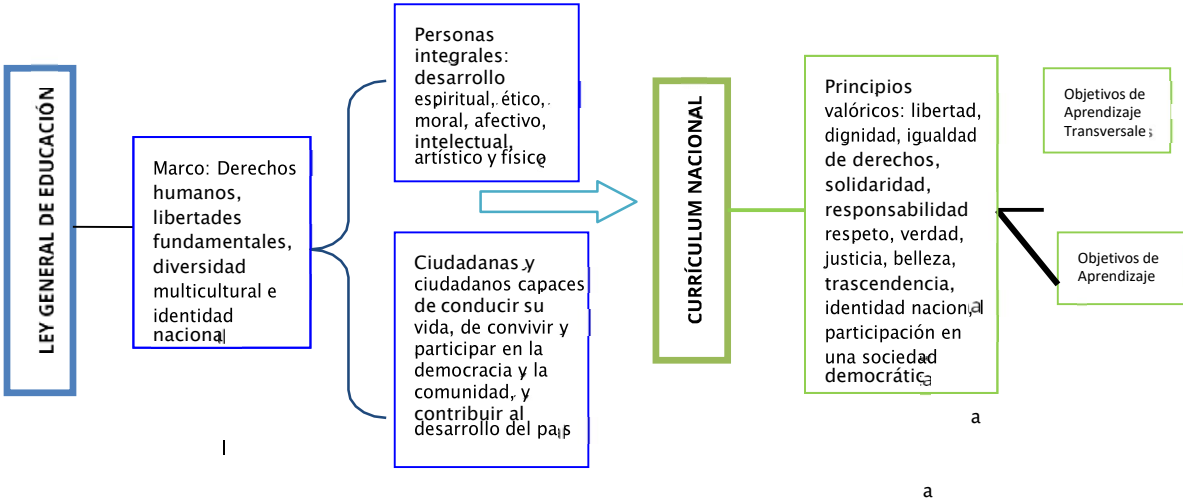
LEY GENERAL DE EDUCACIÓN

Marco: Derechos humanos, libertades fundamentales, diversidad multicultural e identidad nacional

Personas integrales: desarrollo espiritual, ético, moral, afectivo, intelectual, artístico y físico

Ciudadanas y ciudadanos capaces de conducir su vida, de convivir y participar en la democracia y la comunidad, y contribuir al desarrollo del país

CURRÍCULUM NACIONAL

Principios valóricos: libertad, dignidad, igualdad de derechos, solidaridad, responsabilidad respeto, verdad, justicia, belleza, trascendencia, identidad nacional participación en una sociedad democrática

a

a

Objetivos de Aprendizaje Transversales

Objetivos de Aprendizaje